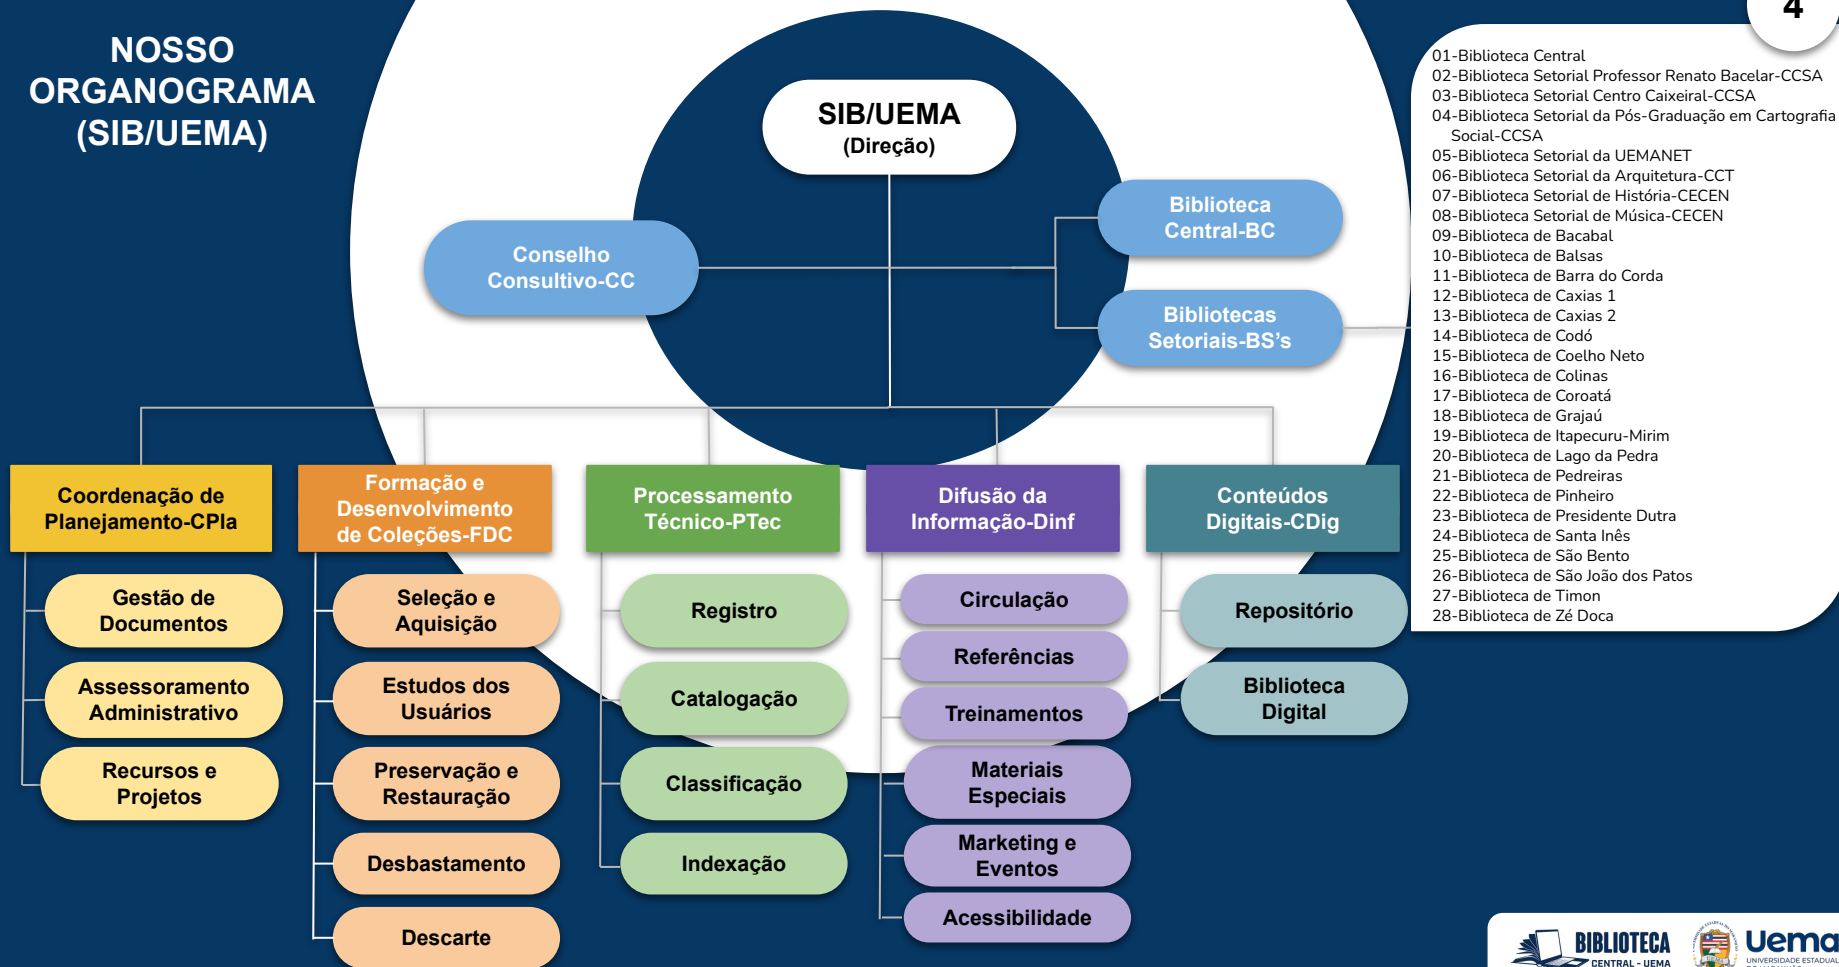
NOSSO ORGANOGRAMA (SIB/UEMA)

4

SIB/UEMA
(Direção)

Conselho Consultivo-CC

Biblioteca Central-BC

Bibliotecas Setoriais-BS's

01-Biblioteca Central
02-Biblioteca Setorial Professor Renato Bacelar-CCSA
03-Biblioteca Setorial Centro Caixeiral-CCSA
04-Biblioteca Setorial da Pós-Graduação em Cartografia Social-CCSA
05-Biblioteca Setorial da UEMANET
06-Biblioteca Setorial da Arquitetura-CCT
07-Biblioteca Setorial de História-CECEN
08-Biblioteca Setorial de Música-CECEN
09-Biblioteca de Bacabal
10-Biblioteca de Balsas
11-Biblioteca de Barra do Corda
12-Biblioteca de Caxias 1
13-Biblioteca de Caxias 2
14-Biblioteca de Codó
15-Biblioteca de Coelho Neto
16-Biblioteca de Colinas
17-Biblioteca de Coroatá
18-Biblioteca de Grajaú
19-Biblioteca de Itapecuru-Mirim
20-Biblioteca de Lago da Pedra
21-Biblioteca de Pedreiras
22-Biblioteca de Pinheiro
23-Biblioteca de Presidente Dutra
24-Biblioteca de Santa Inês
25-Biblioteca de São Bento
26-Biblioteca de São João dos Patos
27-Biblioteca de Timon
28-Biblioteca de Zé Doca

Coordenação de Planejamento-CPla

Formação e Desenvolvimento de Coleções-FDC

Processamento Técnico-PTec

Difusão da Informação-Dinf

Conteúdos Digitais-CDig

Gestão de Documentos

Assessoramento Administrativo

Recursos e Projetos

Seleção e Aquisição

Estudos dos Usuários

Preservação e Restauração

Desbastamento

Descarte

Registro

Catalogação

Classificação

Indexação

Circulação

Referências

Treinamentos

Materiais Especiais

Marketing e Eventos

Acessibilidade

Repositório

Biblioteca Digital

BIBLIOTECA
CENTRAL - UEMA

Uema
UNIVERSIDADE ESTADUAL